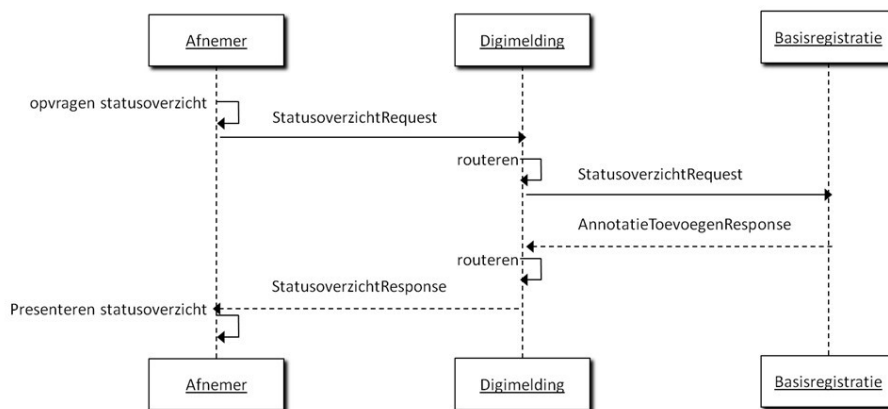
Afnemer

Digimelding

Basisregistratie

opvragen statusoverzicht

StatusoverzichtRequest

routeren

StatusoverzichtRequest

AnnotatieToevoegenResponse

routeren

StatusoverzichtResponse

Presenteren statusoverzicht

Afnemer

Digimelding

Basisregistratie